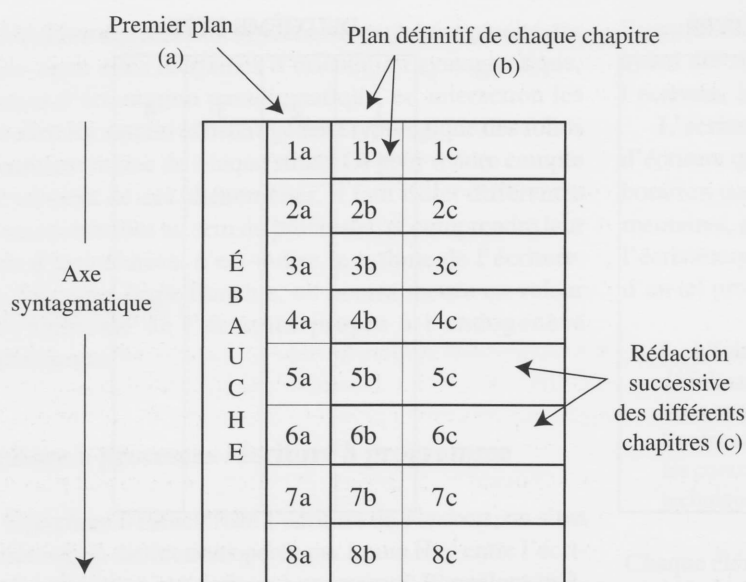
Premier plan
(a)

Plan définitif de chaque chapitre
(b)

Axe syntagmatique

| ÉBAUCHE | | | |
|---|---|---|---|
| É | 1a | 1b | 1c |
| B | 2a | 2b | 2c |
| A | 3a | 3b | 3c |
| U | 4a | 4b | 4c |
| C | 5a | 5b | 5c |
| H | 6a | 6b | 6c |
| E | 7a | 7b | 7c |
| | 8a | 8b | 8c |

Rédaction successive des différents chapitres (c)